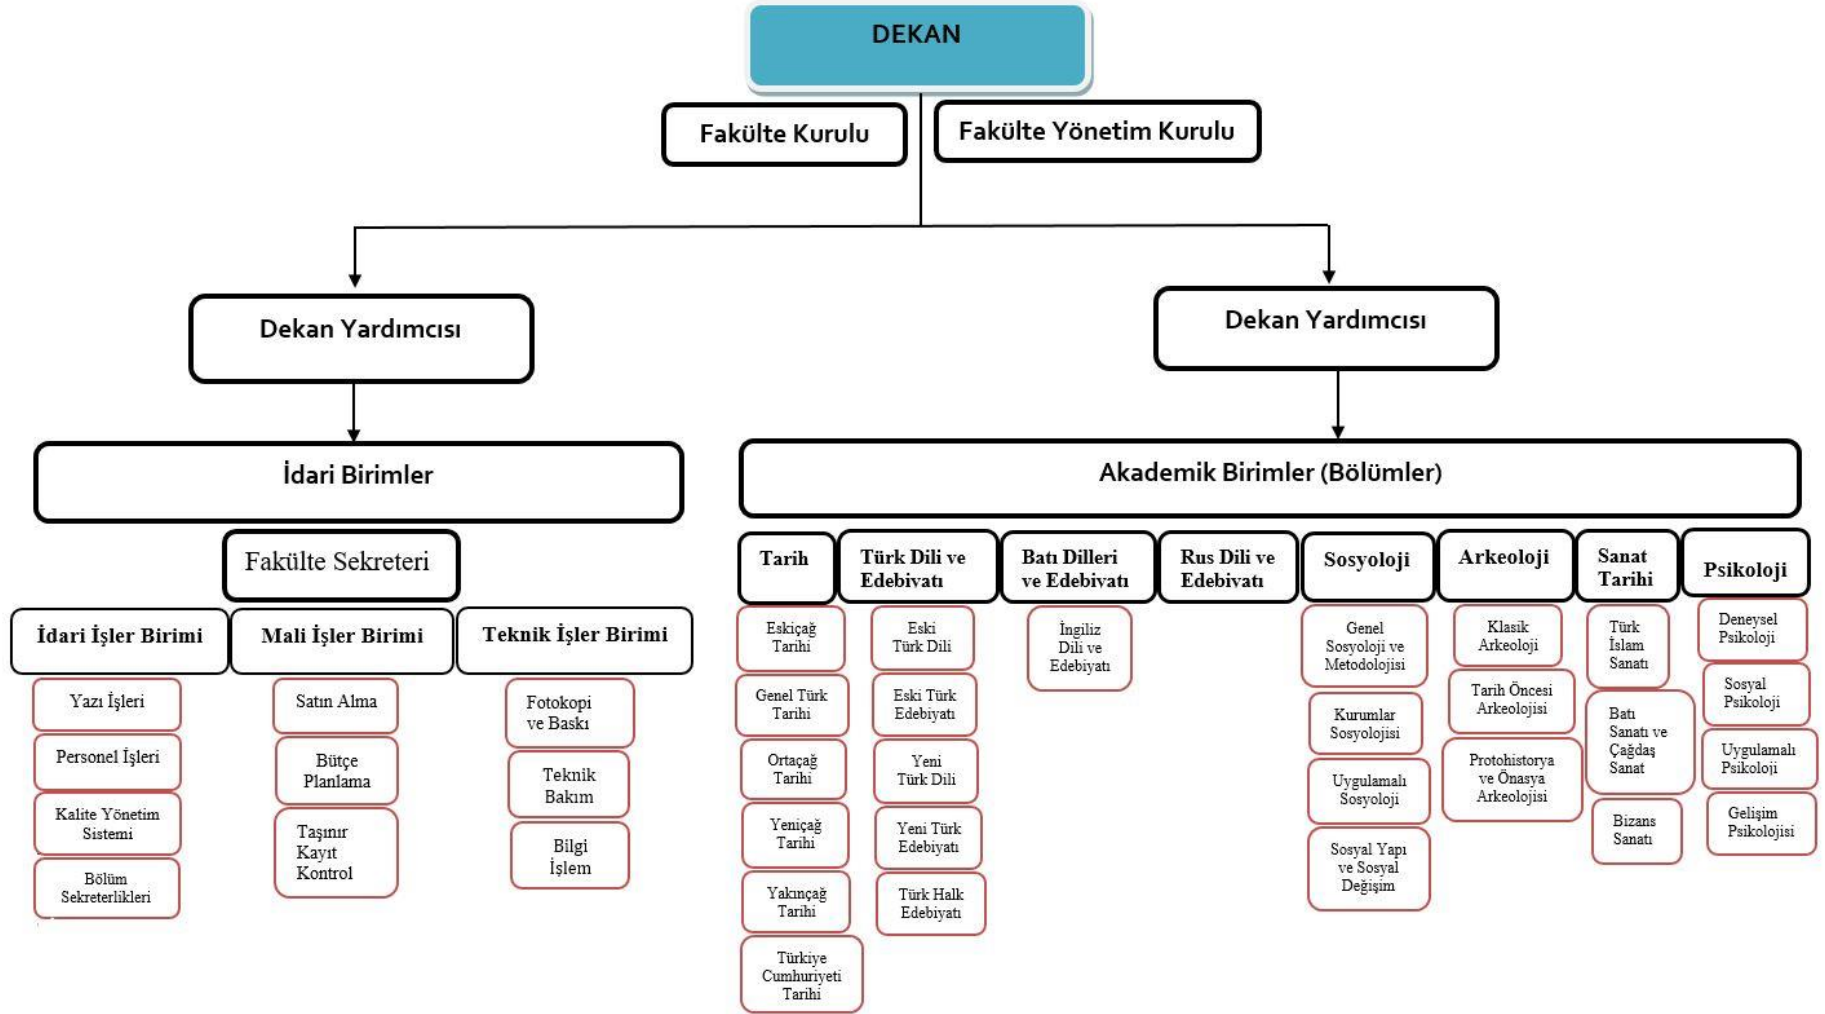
DEKAN

Fakülte Kurulu

Fakülte Yönetim Kurulu

Dekan Yardımcısı

Dekan Yardımcısı

İdari Birimler

Akademik Birimler (Bölümler)

Fakülte Sekreteri

İdari İşler Birimi

Yazı İşleri

Personel İşleri

Kalite Yönetim Sistemi

Bölüm Sekreterlikleri

Mali İşler Birimi

Satın Alma

Bütçe Planlama

Taşınır Kayıt Kontrol

Teknik İşler Birimi

Fotokopi ve Baskı

Teknik Bakım

Bilgi İşlem

Tarih

Eskiçağ Tarihi

Genel Türk Tarihi

Ortaçağ Tarihi

Yeniçağ Tarihi

Yakınçağ Tarihi

Türkiye Cumhuriyeti Tarihi

Türk Dili ve Edebiyatı

Eski Türk Dili

Eski Türk Edebiyatı

Yeni Türk Dili

Yeni Türk Edebiyatı

Türk Halk Edebiyatı

Batı Dilleri ve Edebiyatı

İngiliz Dili ve Edebiyatı

Rus Dili ve Edebiyatı

Sosyoloji

Genel Sosyoloji ve Metodolojisi

Kurumlar Sosyolojisi

Uygulamalı Sosyoloji

Sosyal Yapı ve Sosyal Değişim

Arkeoloji

Klasik Arkeoloji

Tarih Öncesi Arkeolojisi

Protohistorya ve Önasya Arkeolojisi

Sanat Tarihi

Türk İslam Sanatı

Batı Sanatı ve Çağdaş Sanat

Bizans Sanatı

Psikoloji

Deneysel Psikoloji

Sosyal Psikoloji

Uygulamalı Psikoloji

Gelişim Psikolojisi